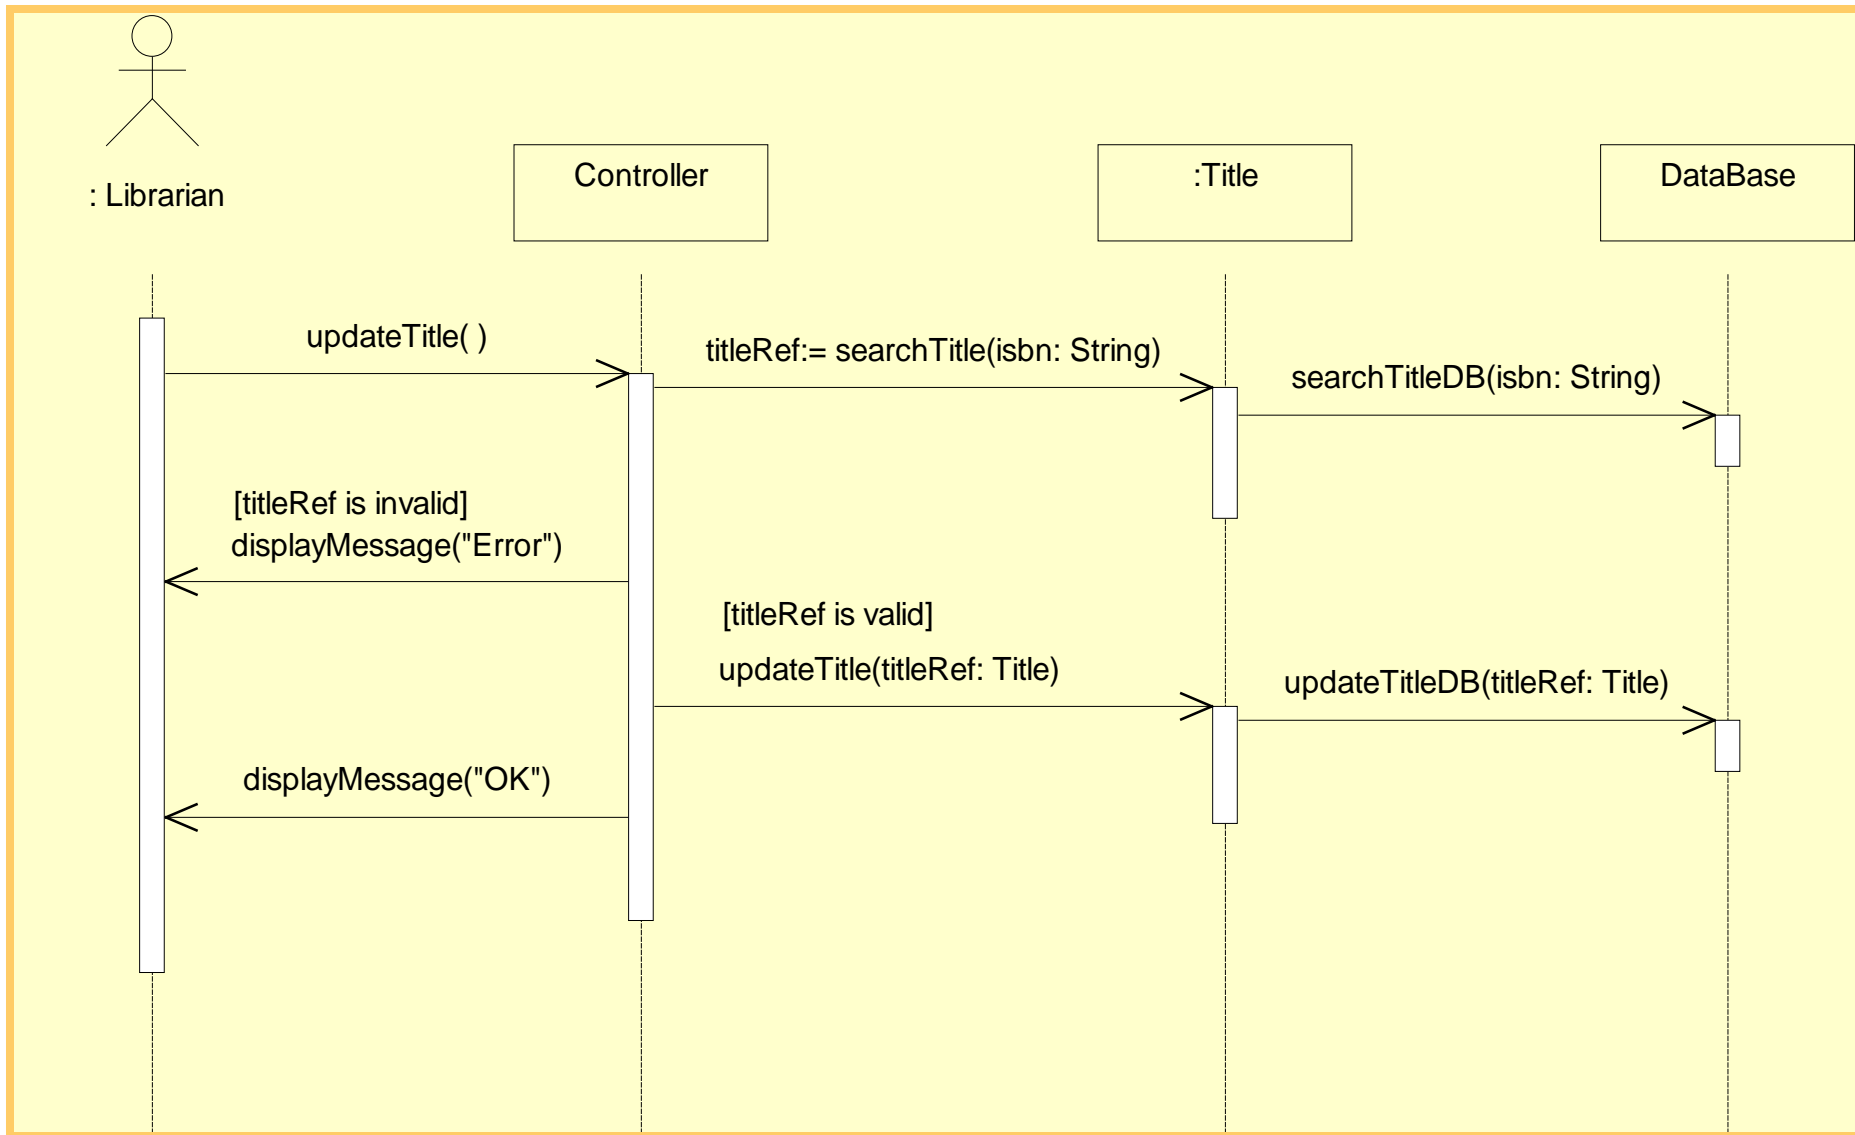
: Librarian

Controller

:Title

DataBase

updateTitle( )

titleRef:= searchTitle(isbn: String)

searchTitleDB(isbn: String)

[titleRef is invalid]
displayMessage("Error")

[titleRef is valid]

updateTitle(titleRef: Title)

updateTitleDB(titleRef: Title)

displayMessage("OK")